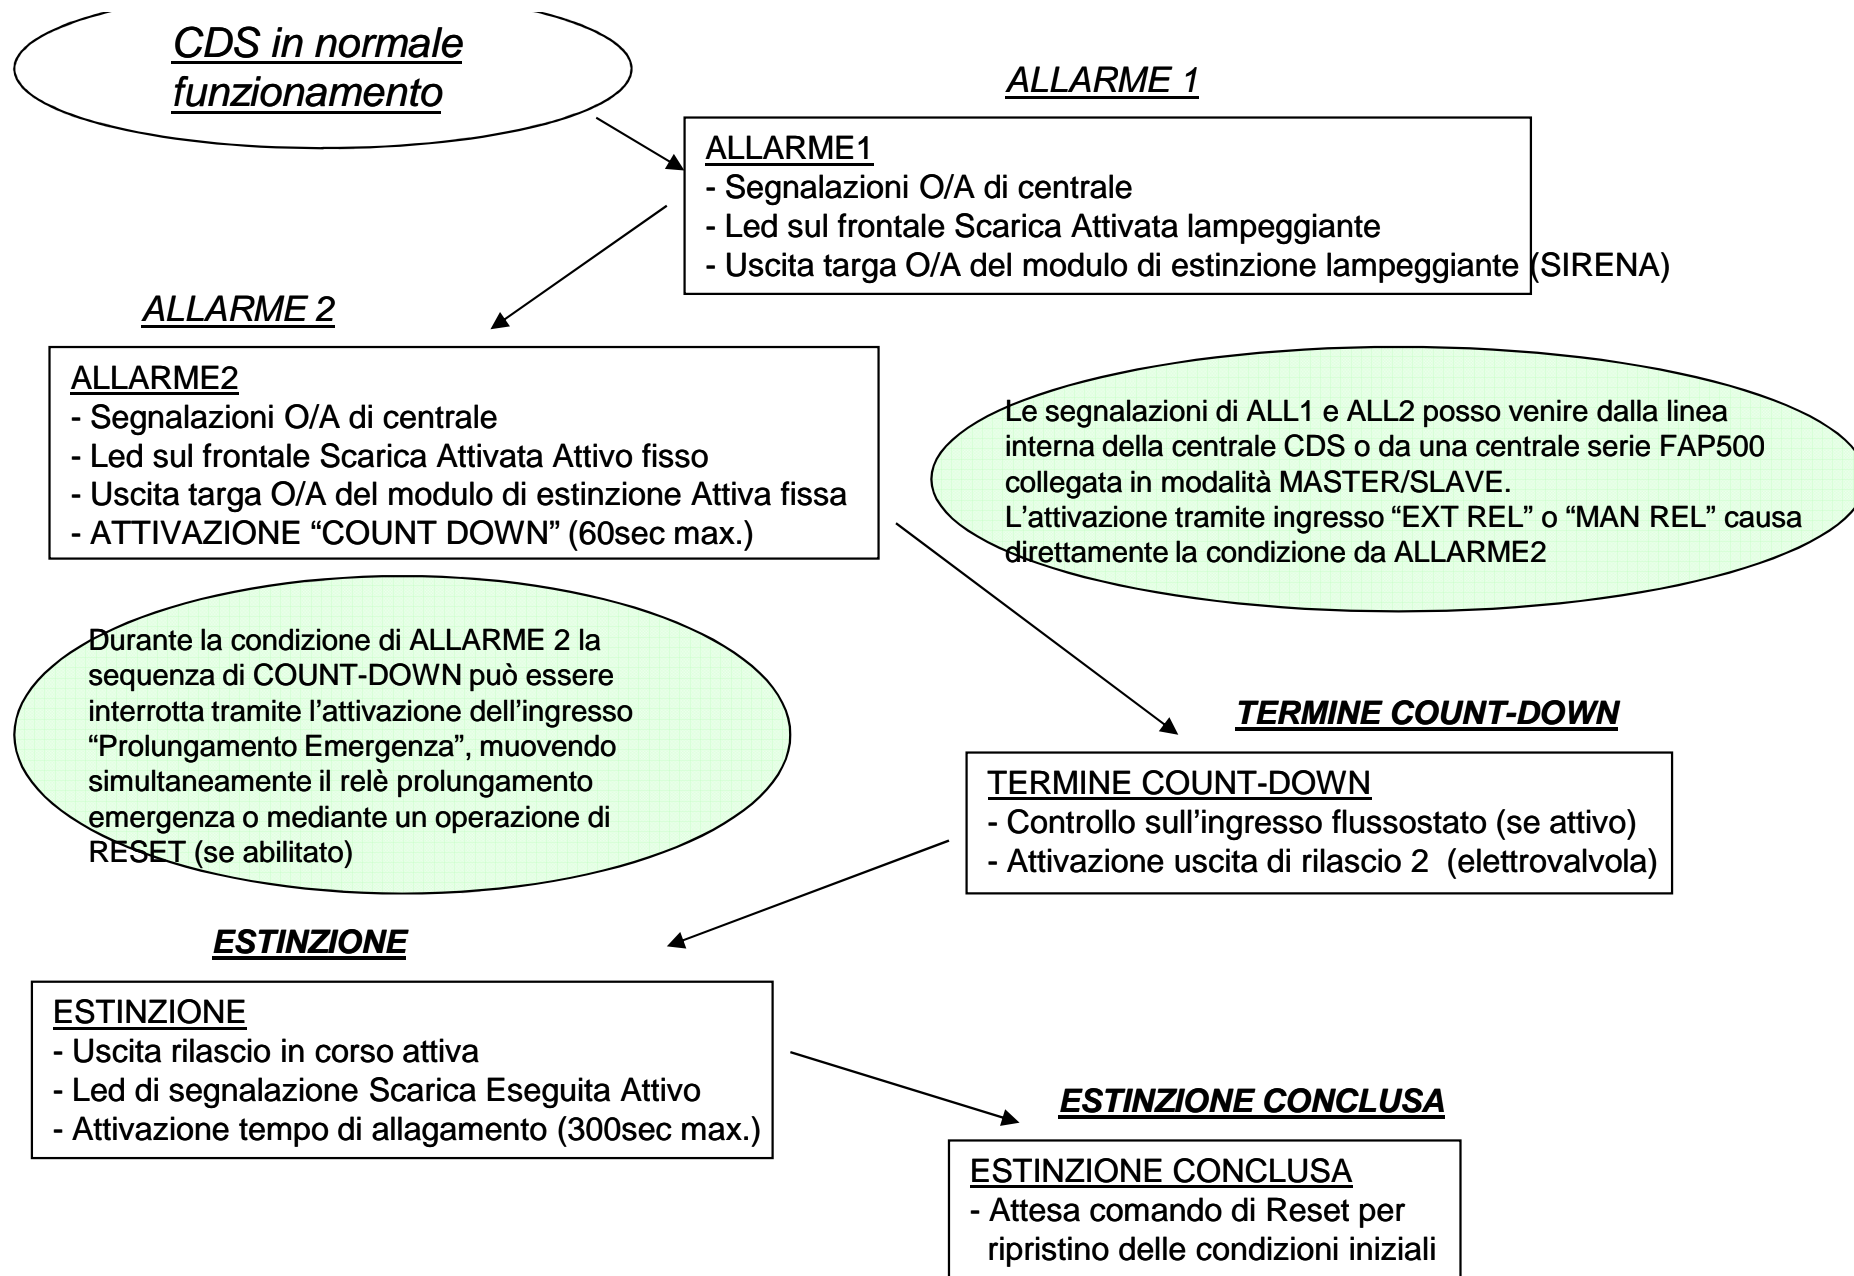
CDS in normale funzionamento

ALLARME 1

ALLARME1
- Segnalazioni O/A di centrale
- Led sul frontale Scarica Attivata lampeggiante
- Uscita targa O/A del modulo di estinzione lampeggiante (SIRENA)

ALLARME 2

ALLARME2
- Segnalazioni O/A di centrale
- Led sul frontale Scarica Attivata Attivo fisso
- Uscita targa O/A del modulo di estinzione Attiva fissa
- ATTIVAZIONE “COUNT DOWN” (60sec max.)

Le segnalazioni di ALL1 e ALL2 posso venire dalla linea interna della centrale CDS o da una centrale serie FAP500 collegata in modalità MASTER/SLAVE.
L’attivazione tramite ingresso “EXT REL” o “MAN REL” causa direttamente la condizione da ALLARME2

Durante la condizione di ALLARME 2 la sequenza di COUNT-DOWN può essere interrotta tramite l’attivazione dell’ingresso “Prolungamento Emergenza”, muovendo simultaneamente il relè prolungamento emergenza o mediante un operazione di RESET (se abilitato)

TERMINE COUNT-DOWN

TERMINE COUNT-DOWN
- Controllo sull’ingresso flussostato (se attivo)
- Attivazione uscita di rilascio 2 (elettrovalvola)

ESTINZIONE

ESTINZIONE
- Uscita rilascio in corso attiva
- Led di segnalazione Scarica Eseguita Attivo
- Attivazione tempo di allagamento (300sec max.)

ESTINZIONE CONCLUSA

ESTINZIONE CONCLUSA
- Attesa comando di Reset per ripristino delle condizioni iniziali